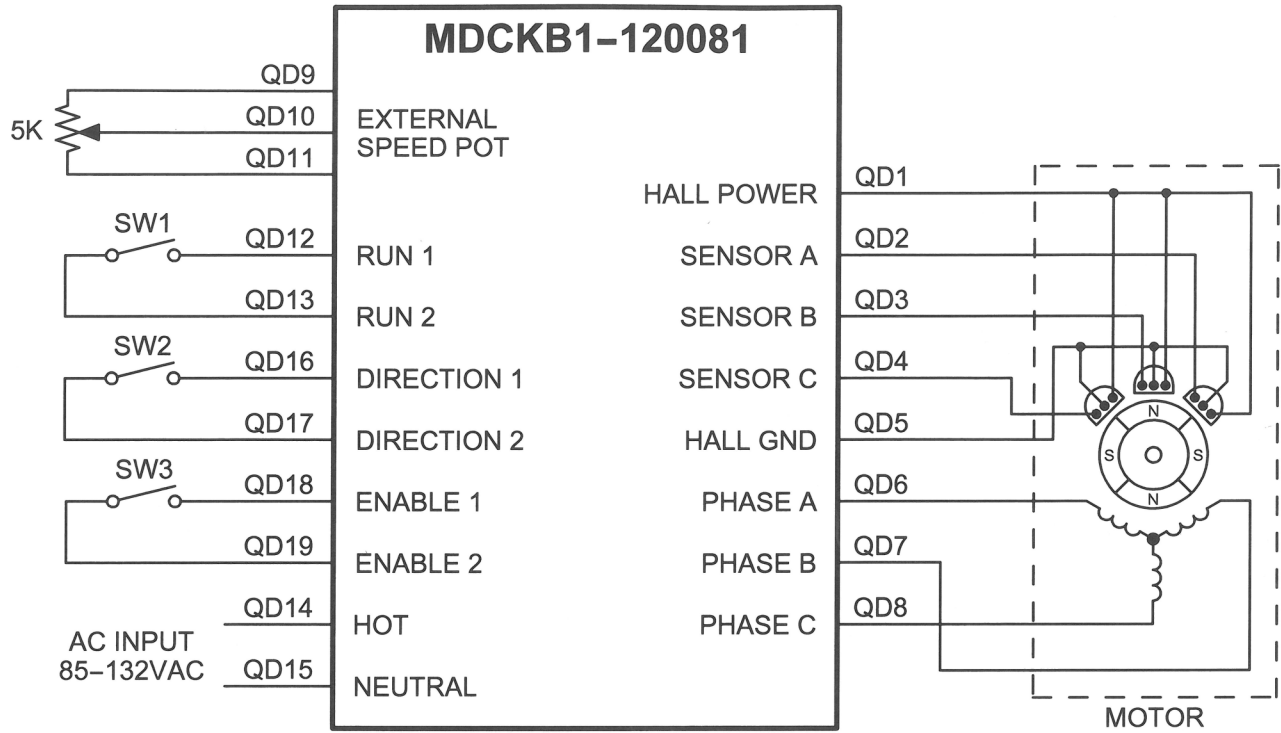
MDCKB1–120081

QD9
5K
QD10
EXTERNAL SPEED POT
QD11

SW1
QD12
RUN 1
QD13
RUN 2

SW2
QD16
DIRECTION 1
QD17
DIRECTION 2

SW3
QD18
ENABLE 1
QD19
ENABLE 2

QD14
HOT
AC INPUT 85–132VAC
QD15
NEUTRAL

HALL POWER
QD1
SENSOR A
QD2
SENSOR B
QD3
SENSOR C
QD4
HALL GND
QD5
PHASE A
QD6
PHASE B
QD7
PHASE C
QD8

N
S
S
N

MOTOR